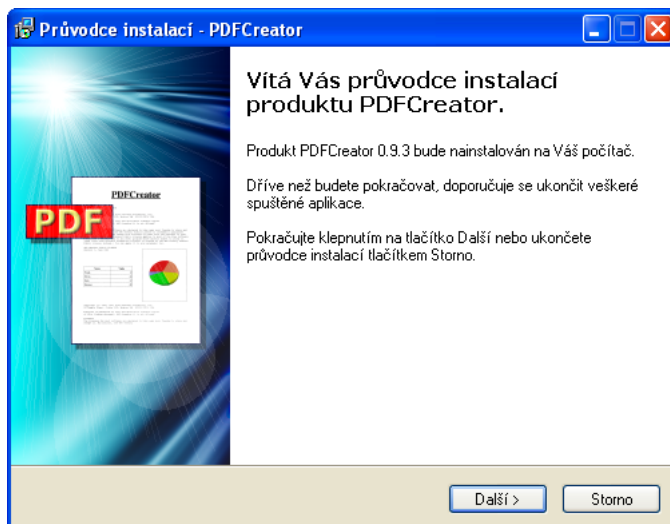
Průvodce instalací - PDFCreator

Vítá Vás průvodce instalací produktu PDFCreator.

Produkt PDFCreator 0.9.3 bude nainstalován na Váš počítač.

Dříve než budete pokračovat, doporučuje se ukončit veškeré spuštěné aplikace.

Pokračujte klepnutím na tlačítko Další nebo ukončete průvodce instalací tlačítkem Storno.

PDFCreator

PDF

Další >
Storno